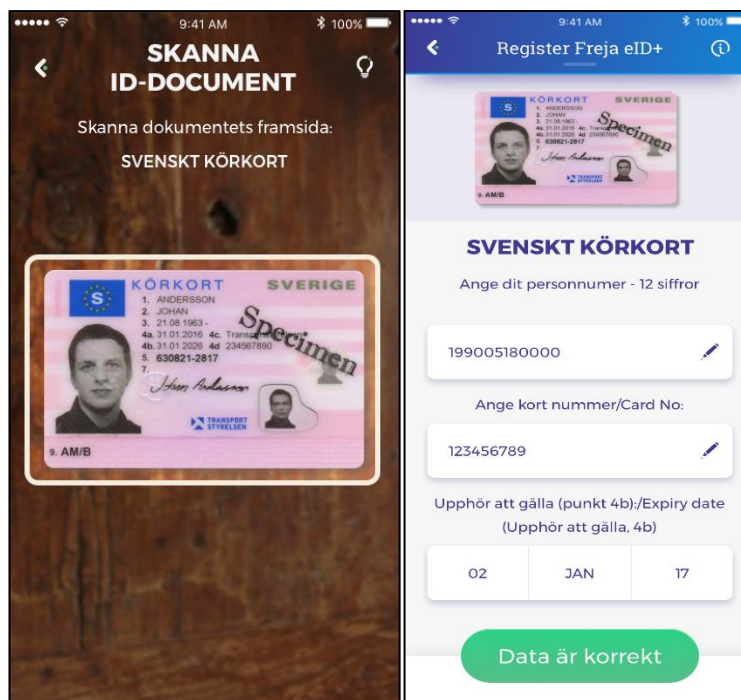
9:41 AM 100%

SKANNA ID-DOCUMENT

Skanna dokumentets framsida:

SVENSKT KÖRKORT

S KÖRKORT SVERIGE
1. ANDERSSON
2. JOHAN
3. 21.08.1963 -
4a. 31.01.2016 4c. Transport
4b. 31.01.2026 4d 234567890
5. 630821-2817
7.
Specimen
TRANSPORT STYRELSEN
9. AM/B

9:41 AM 100%

Register Freja eID+

S KÖRKORT SVERIGE
1. ANDERSSON
2. JOHAN
3. 21.08.1963 -
4a. 31.01.2016 4c. Transport
4b. 31.01.2026 4d 234567890
5. 630821-2817
Specimen
TRANSPORT STYRELSEN
9. AM/B

SVENSKT KÖRKORT

Ange dit personnummer - 12 siffror

199005180000

Ange kort nummer/Card No:

123456789

Upphör att gälla (punkt 4b):/Expiry date (Upphör att gälla, 4b)

| 02 | JAN | 17 |
|---|---|---|

Data är korrekt